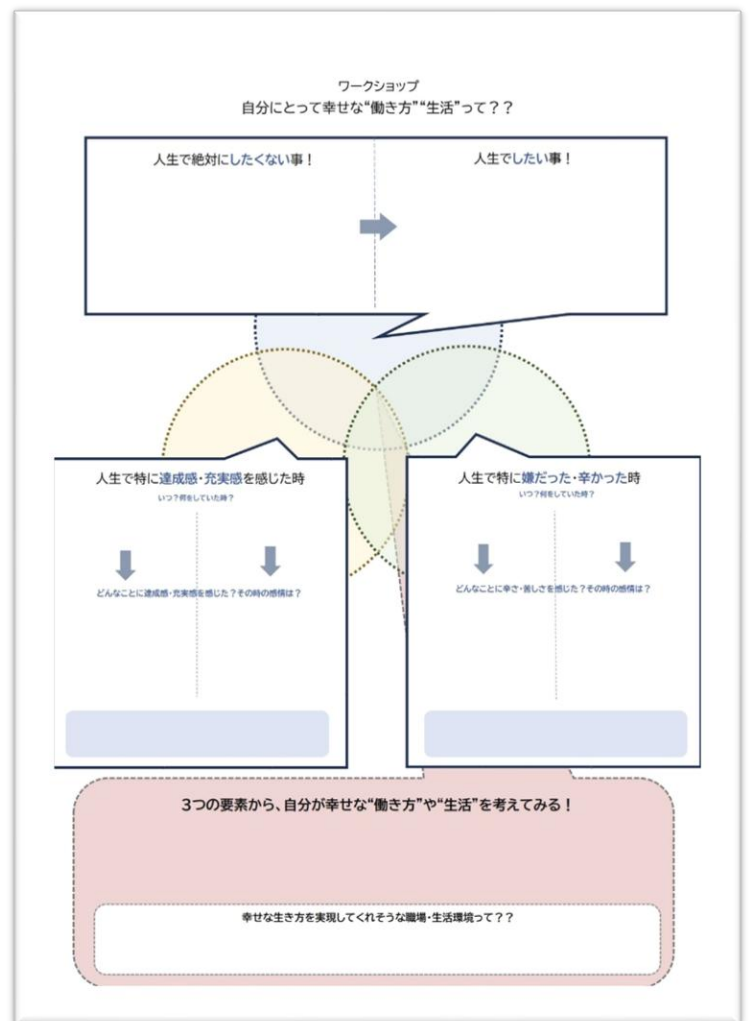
ワークショップ
自分にとって幸せな“働き方”“生活”って？？

人生で絶対にしたくない事！

人生でしたい事！

人生で特に達成感・充実感を感じた時
いつ？何をしていた時？

どんなことに達成感・充実感を感じた？その時の感情は？

人生で特に嫌だった・辛かった時
いつ？何をしていた時？

どんなことに辛さ・苦しさを感じた？その時の感情は？

3つの要素から、自分が幸せな“働き方”や“生活”を考えてみる！

幸せな生き方を実現してくれそうな職場・生活環境って？？